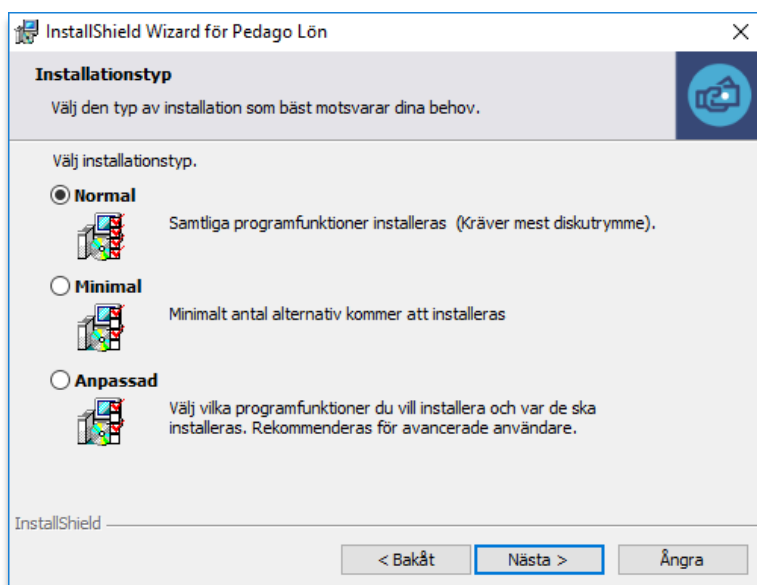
InstallShield Wizard för Pedago Lön

Installationstyp

Välj den typ av installation som bäst motsvarar dina behov.

Välj installationstyp.

Normal

Samtliga programfunktioner installeras (Kräver mest diskutrymme).

Minimal

Minimalt antal alternativ kommer att installeras

Anpassad

Välj vilka programfunktioner du vill installera och var de ska installeras. Rekommenderas för avancerade användare.

InstallShield

< Bakåt

Nästa >

Ångra